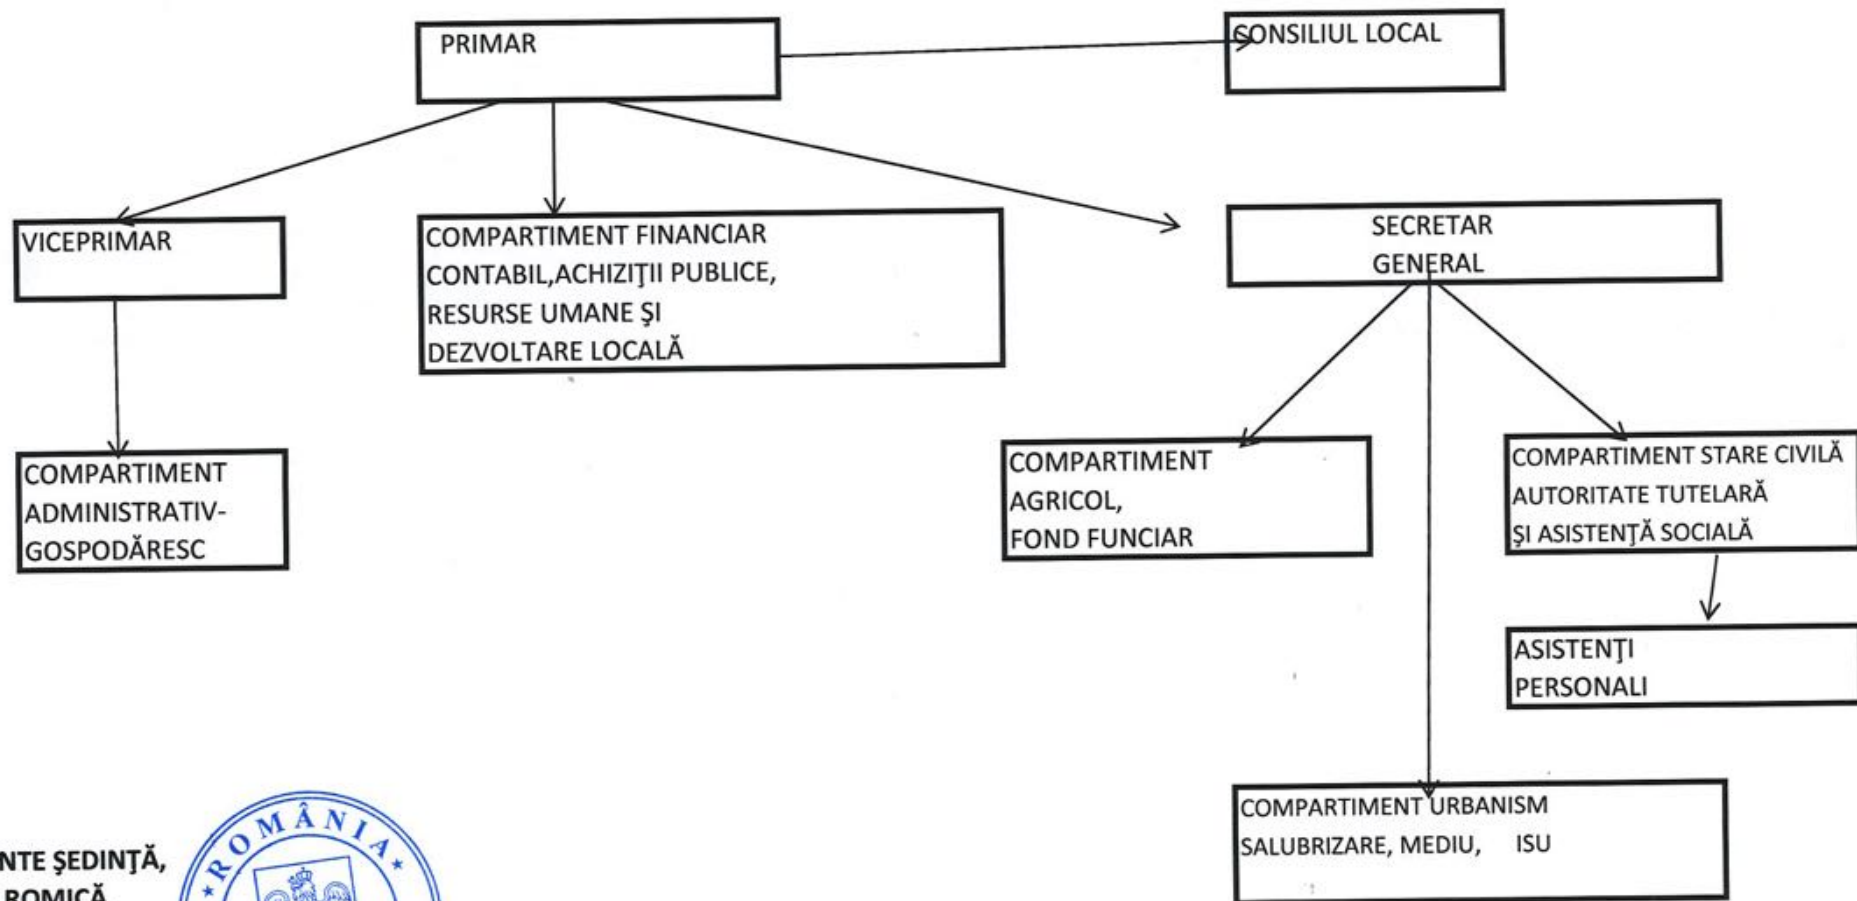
PRIMAR

CONSILIUL LOCAL

VICEPRIMAR

COMPARTIMENT FINANCIAR CONTABIL,ACHIZIŢII PUBLICE, RESURSE UMANE ŞI DEZVOLTARE LOCALĂ

SECRETAR GENERAL

COMPARTIMENT ADMINISTRATIV-GOSPODĂRESC

COMPARTIMENT AGRICOL, FOND FUNCIAR

COMPARTIMENT STARE CIVILĂ AUTORITATE TUTELARĂ ŞI ASISTENŢĂ SOCIALĂ

ASISTENŢI PERSONALI

COMPARTIMENT URBANISM SALUBRIZARE, MEDIU, ISU

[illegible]NTE ŞEDINŢĂ,
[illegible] ROMICĂ

ROMÂNIA